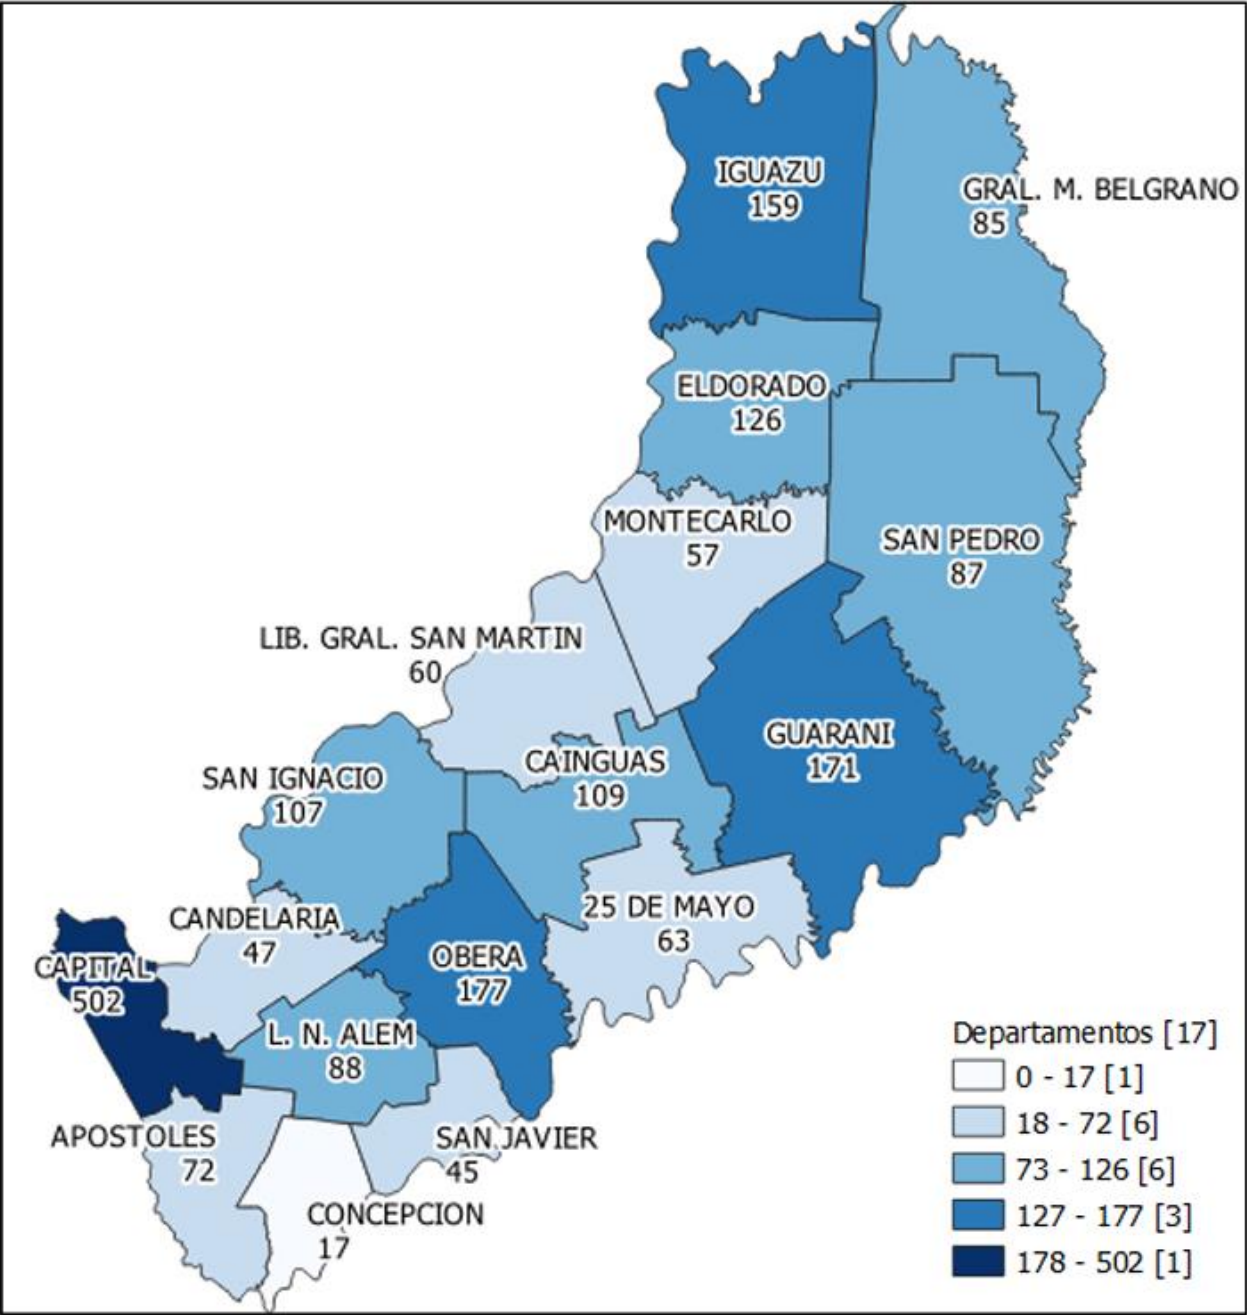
IGUAZU
159

GRAL. M. BELGRANO
85

ELDORADO
126

MONTECARLO
57

SAN PEDRO
87

LIB. GRAL. SAN MARTIN
60

GUARANI
171

CAINGUAS
109

SAN IGNACIO
107

25 DE MAYO
63

CANDELARIA
47

CAPITAL
502

OBERA
177

L. N. ALEM
88

APOSTOLES
72

SAN JAVIER
45

CONCEPCION
17

Departamentos [17]
0 - 17 [1]
18 - 72 [6]
73 - 126 [6]
127 - 177 [3]
178 - 502 [1]